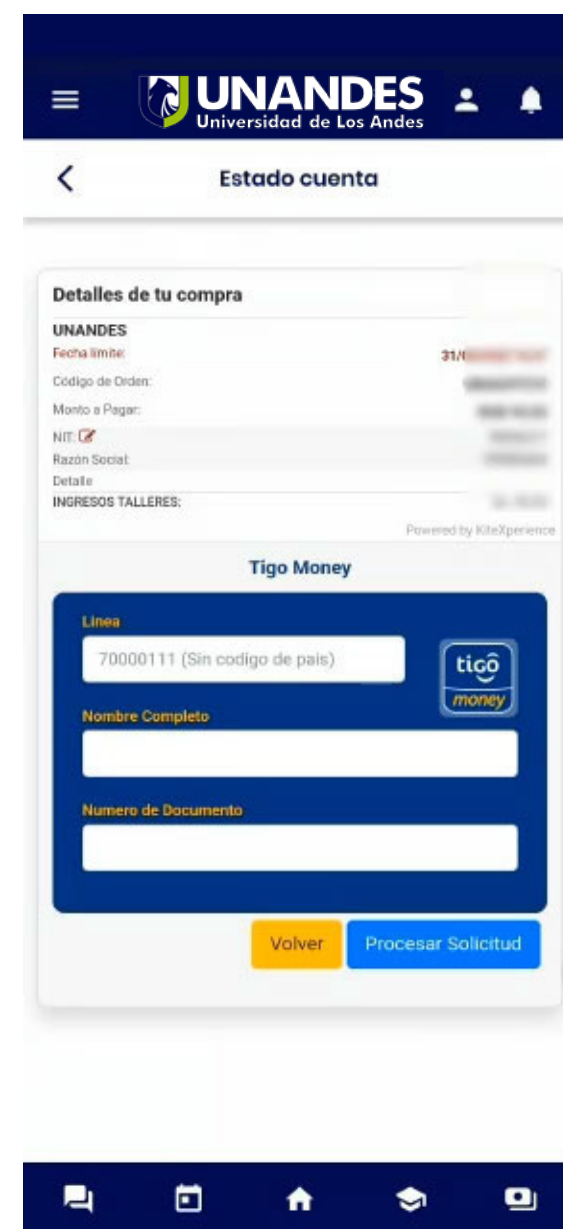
UNANDES
Universidad de Los Andes

Estado cuenta

Detalles de tu compra

UNANDES

Fecha limite: 31/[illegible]

Código de Orden: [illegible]

Monto a Pagar: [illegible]

NIT: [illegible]

Razón Social: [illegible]

Detalle

INGRESOS TALLERES: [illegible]

Powered by KiteXperience

Tigo Money

Linea

70000111 (Sin codigo de pais)

tigo money

Nombre Completo

Numero de Documento

Volver

Procesar Solicitud